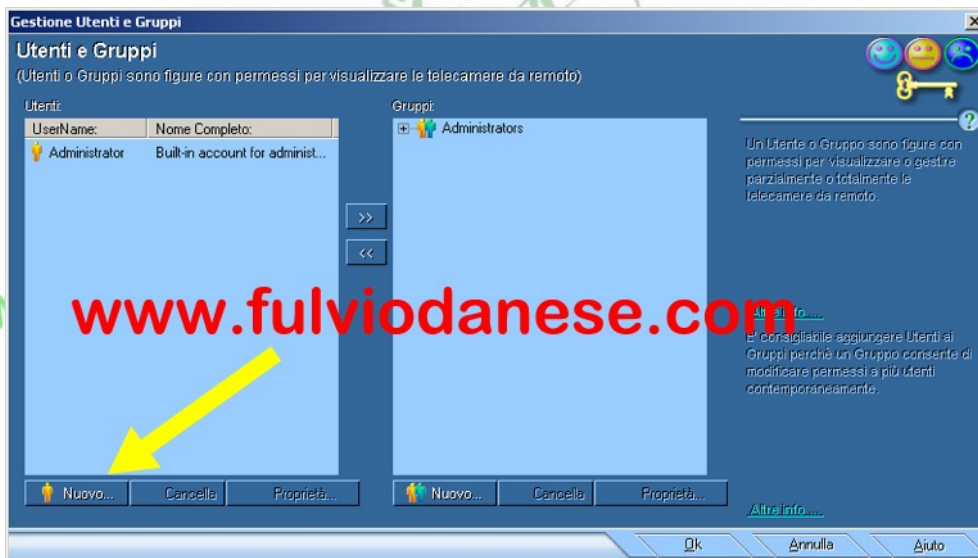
Gestione Utenti e Gruppi

Utenti e Gruppi
(Utenti o Gruppi sono figure con permessi per visualizzare le telecamere da remoto)

Utenti:

| UserName: | Nome Completo: |
|---|---|
| Administrator | Built-in account for administ... |

Gruppi:
Administrators

>>
<<

Un Utente o Gruppo sono figure con permessi per visualizzare o gestire parzialmente o totalmente le telecamere da remoto.

www.fulviodanese.com

Altre info...

E' consigliabile aggiungere Utenti ai Gruppi perchè un Gruppo consente di modificare permessi a più utenti contemporaneamente.

Nuovo... Cancella Proprietà...

Nuovo... Cancella Proprietà...

Altre info...

Ok Annulla Aiuto